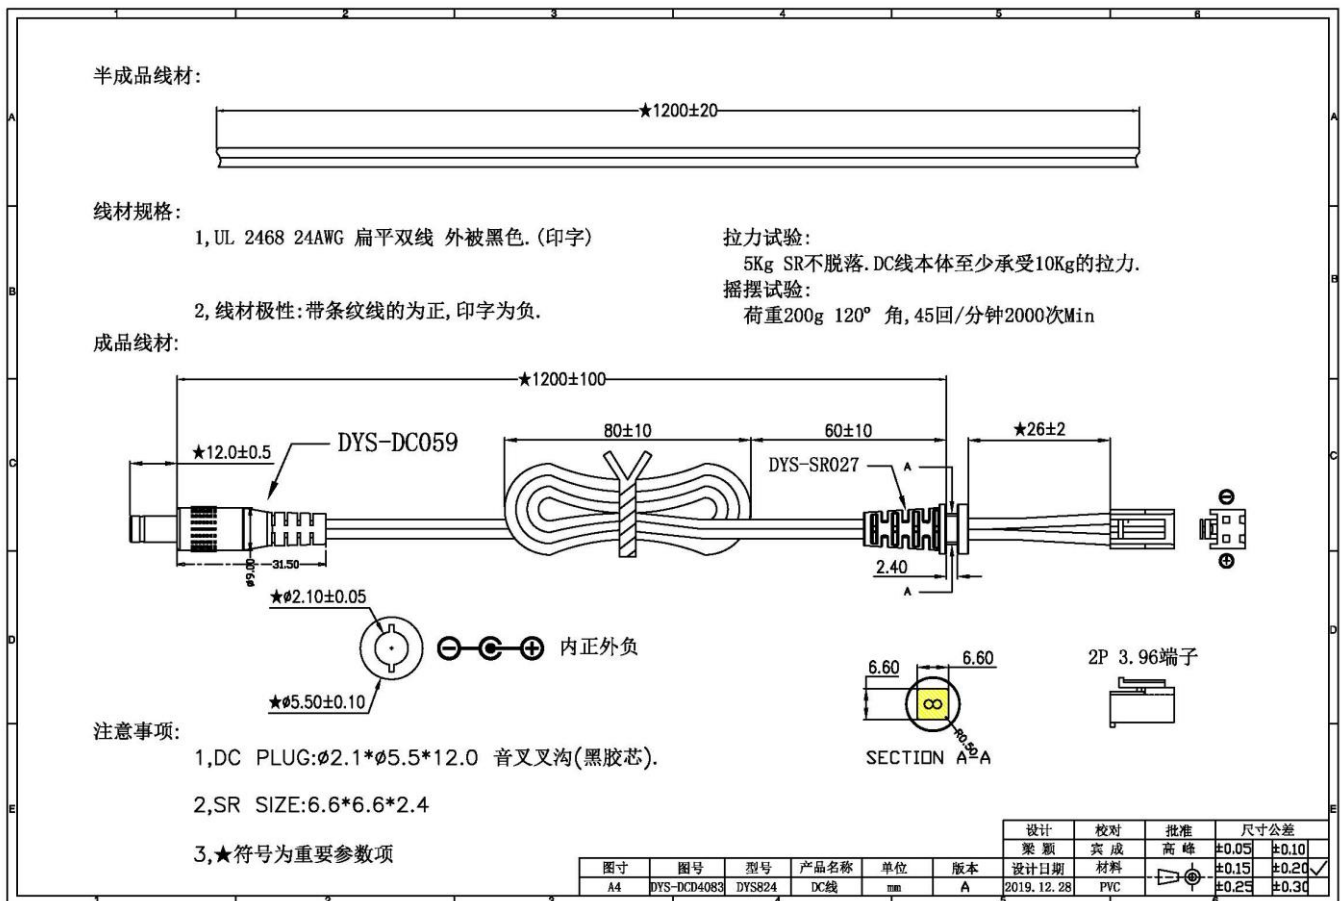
1 2 3 4 5 6

A B C D E

半成品线材:

★1200±20

线材规格:

1,UL 2468 24AWG 扁平双线 外被黑色.(印字)

2,线材极性:带条纹线的为正,印字为负.

拉力试验:
5Kg SR不脱落.DC线本体至少承受10Kg的拉力.
摇摆试验:
荷重200g 120° 角,45回/分钟2000次Min

成品线材:

★1200±100

★12.0±0.5

DYS-DC059

80±10

60±10

★26±2

DYS-SR027

A

A

31.50

ø9.00

2.40

★ø2.10±0.05

★ø5.50±0.10

内正外负

6.60

6.60

R0.50

SECTION A-A

2P 3.96端子

注意事项:

1,DC PLUG:ø2.1*ø5.5*12.0 音叉叉沟(黑胶芯).

2,SR SIZE:6.6*6.6*2.4

3,★符号为重要参数项

| 图寸 | 图号 | 型号 | 产品名称 | 单位 | 版本 | 设计 | 校对 | 批准 | 尺寸公差 | |
|---|---|---|---|---|---|---|---|---|---|---|
| | | | | | | 梁 颖 | 宾 成 | 高 峰 | ±0.05 | ±0.10 |
| | | | | | | 设计日期 | 材料 | | ±0.15 | ±0.20✓ |
| A4 | DYS-DCD4083 | DYS824 | DC线 | mm | A | 2019.12.28 | PVC | | ±0.25 | ±0.30 |